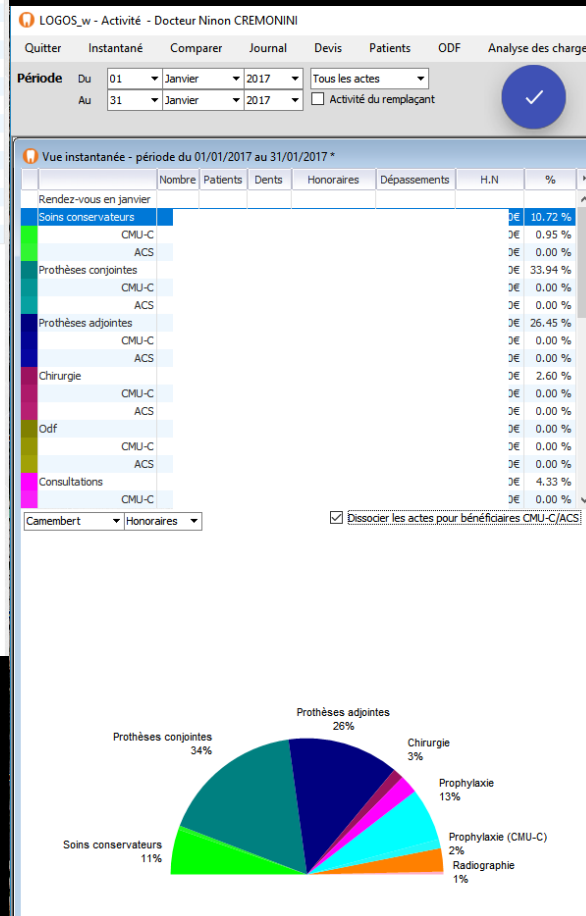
LOGOS_w - Activité - Docteur Ninon CREMONINI

Quitter | Instantané | Comparer | Journal | Devis | Patients | ODF | Analyse des charge

Période | Du | 01 | Janvier | 2017 | Tous les actes
Au | 31 | Janvier | 2017 | Activité du remplaçant

Vue instantanée - période du 01/01/2017 au 31/01/2017 *

| | Nombre | Patients | Dents | Honoraires | Dépassements | H.N | % |
|---|---|---|---|---|---|---|---|
| Rendez-vous en janvier | | | | | | | |
| Soins conservateurs | | | | | | 0€ | 10.72 % |
| CMU-C | | | | | | 0€ | 0.95 % |
| ACS | | | | | | 0€ | 0.00 % |
| Prothèses conjointes | | | | | | 0€ | 33.94 % |
| CMU-C | | | | | | 0€ | 0.00 % |
| ACS | | | | | | 0€ | 0.00 % |
| Prothèses adjointes | | | | | | 0€ | 26.45 % |
| CMU-C | | | | | | 0€ | 0.00 % |
| ACS | | | | | | 0€ | 0.00 % |
| Chirurgie | | | | | | 0€ | 2.60 % |
| CMU-C | | | | | | 0€ | 0.00 % |
| ACS | | | | | | 0€ | 0.00 % |
| Odf | | | | | | 0€ | 0.00 % |
| CMU-C | | | | | | 0€ | 0.00 % |
| ACS | | | | | | 0€ | 0.00 % |
| Consultations | | | | | | 0€ | 4.33 % |
| CMU-C | | | | | | 0€ | 0.00 % |

Camembert | Honoraires | Dissocier les actes pour bénéficiaires CMU-C/ACS

Prothèses adjointes 26%
Prothèses conjointes 34%
Chirurgie 3%
Prophylaxie 13%
Prophylaxie (CMU-C) 2%
Soins conservateurs 11%
Radiographie 1%